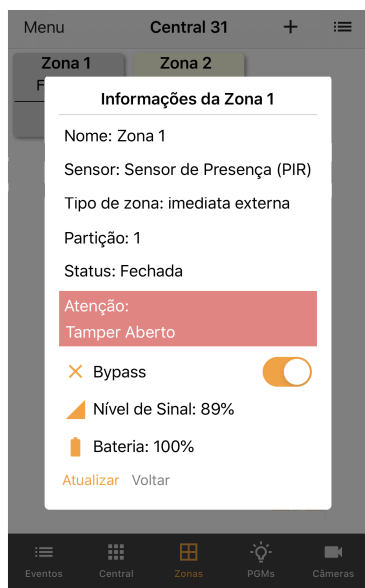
Menu
Central 31
+

Zona 1
F
Zona 2

Informações da Zona 1

Nome: Zona 1

Sensor: Sensor de Presença (PIR)

Tipo de zona: imediata externa

Partição: 1

Status: Fechada

Atenção:
Tamper Aberto

Bypass

Nível de Sinal: 89%

Bateria: 100%

Atualizar Voltar

Eventos
Central
Zonas
PGMs
Câmeras